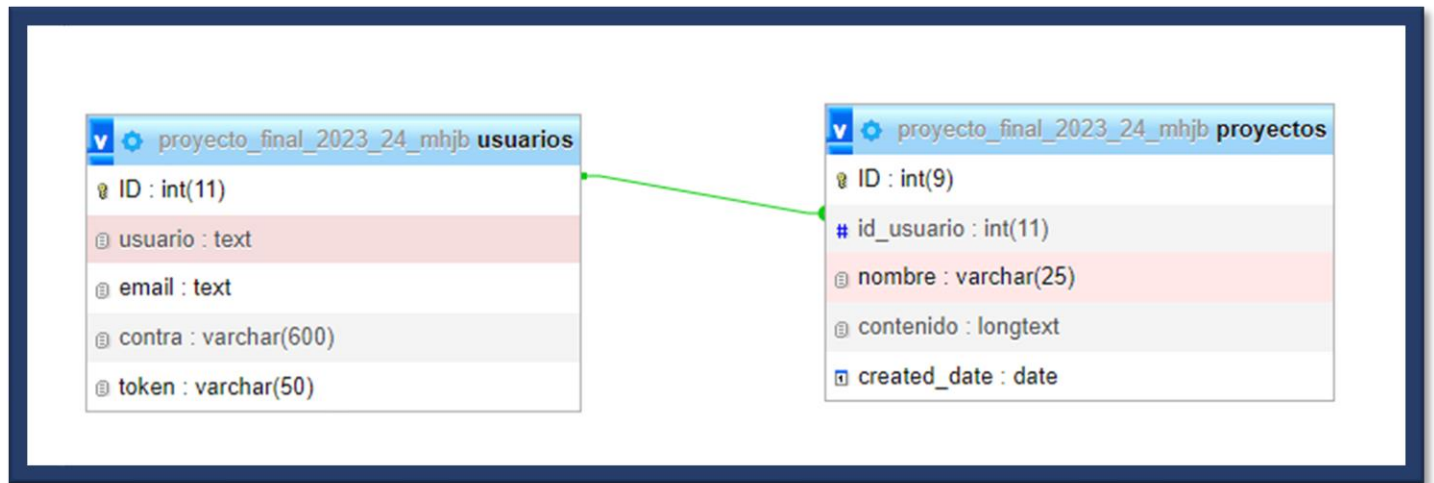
v proyecto_final_2023_24_mhjb usuarios

ID : int(11)

usuario : text

email : text

contra : varchar(600)

token : varchar(50)

v proyecto_final_2023_24_mhjb proyectos

ID : int(9)

# id_usuario : int(11)

nombre : varchar(25)

contenido : longtext

created_date : date